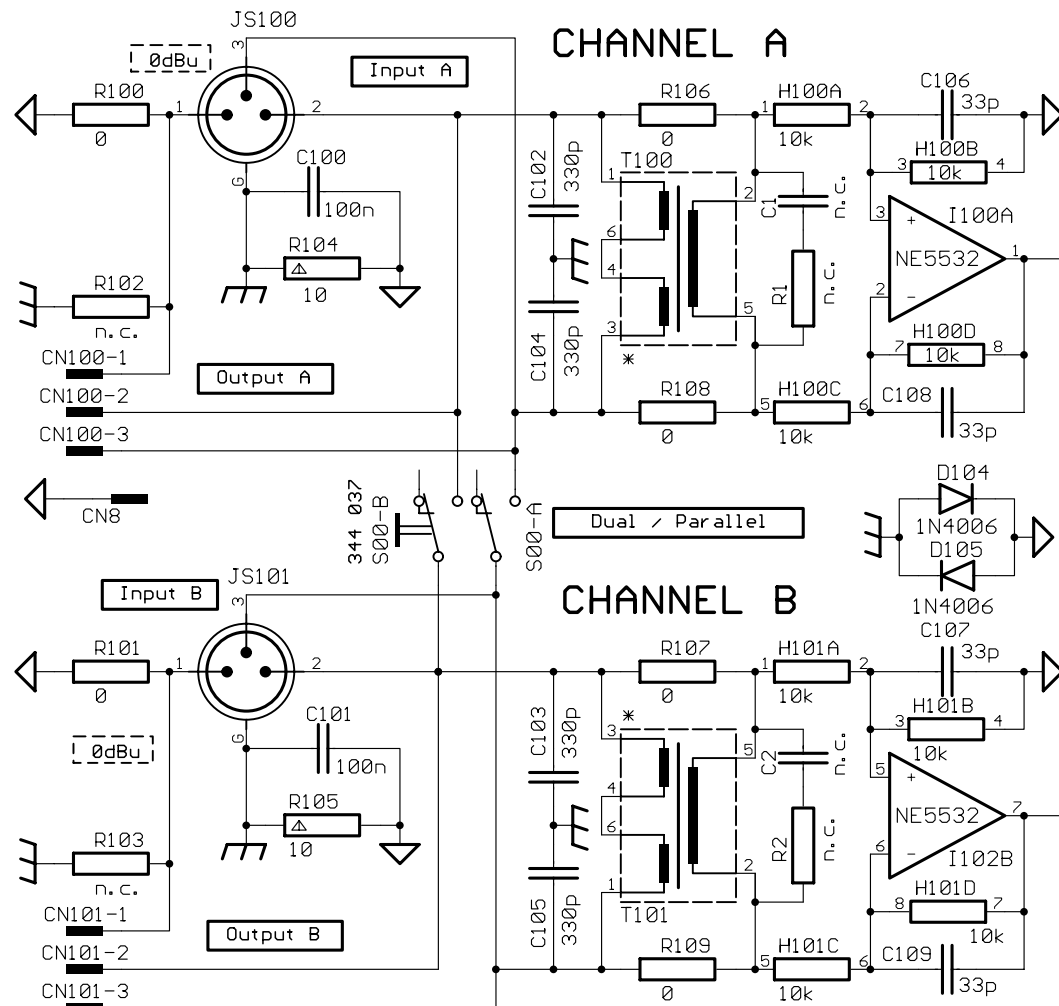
JS100

CHANNEL A

0dBu

Input A

R100
0
1
3
2
G

R106
0

H100A
1 2
10k

C106
33p

H100B
3 4
10k

C100
100n

C102
330p

T100
1
2
6
4
3
5

C1
n.c.

R1
n.c.

3
+
I100A
NE5532
1
2
−

R104
10

R102
n.c.

C104
330p

*

H100D
7 8
10k

CN100-1

Output A

CN100-2

R108
0

H100C
5 6
10k

C108
33p

CN100-3

D104
1N4006
D105
1N4006

CN8

344 037
S00-B

S00-A

Dual / Parallel

Input B

JS101

CHANNEL B

R101
0
1
3
2
G

R107
0

H101A
1 2
10k

C107
33p

0dBu

H101B
3 4
10k

C101
100n

C103
330p

*
3
5
4
6
1
2

C2
n.c.

5
+
NE5532
7

R105
10

R2
n.c.

6
−
I102B

R103
n.c.

C105
330p

T101

H101D
8 7
10k

CN101-1

Output B

CN101-2

R109
0

H101C
5 6
10k

C109
33p

CN101-3